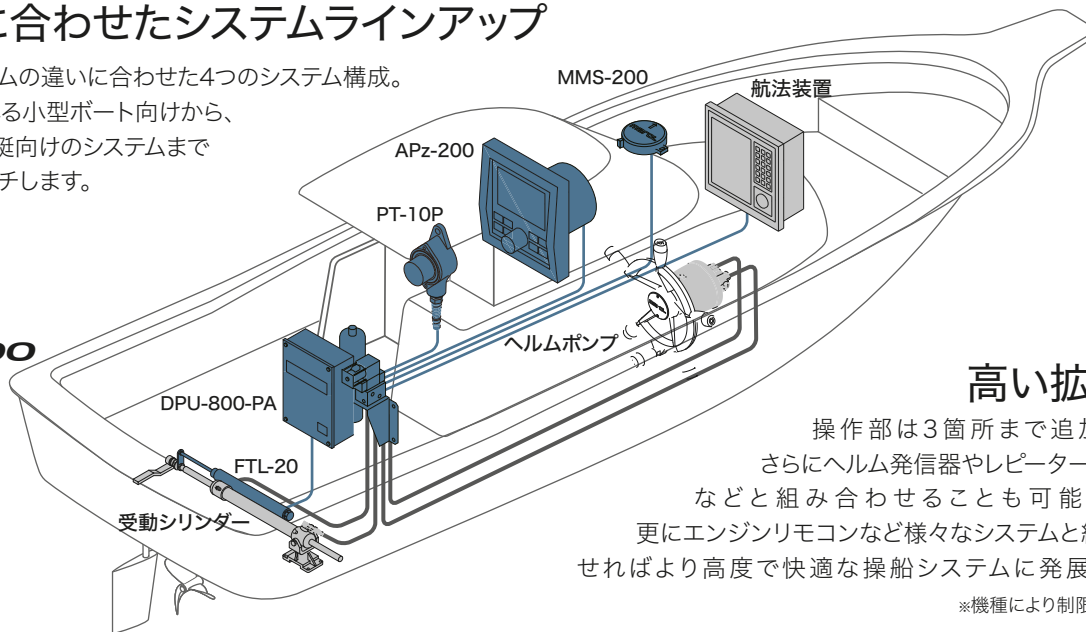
に合わせたシステムラインアップ

ムの違いに合わせた4つのシステム構成。
る小型ボート向けから、
艇向けのシステムまで
チします。

MMS-200
航法装置
APz-200
PT-10P
ヘルムポンプ
DPU-800-PA
FTL-20
受動シリンダー
OO

高い拡

操作部は3箇所まで追加
さらにヘルム発信器やレピーター
などと組み合わせることも可能
更にエンジンリモコンなど様々なシステムと統
せればより高度で快適な操船システムに発展
※機種により制限